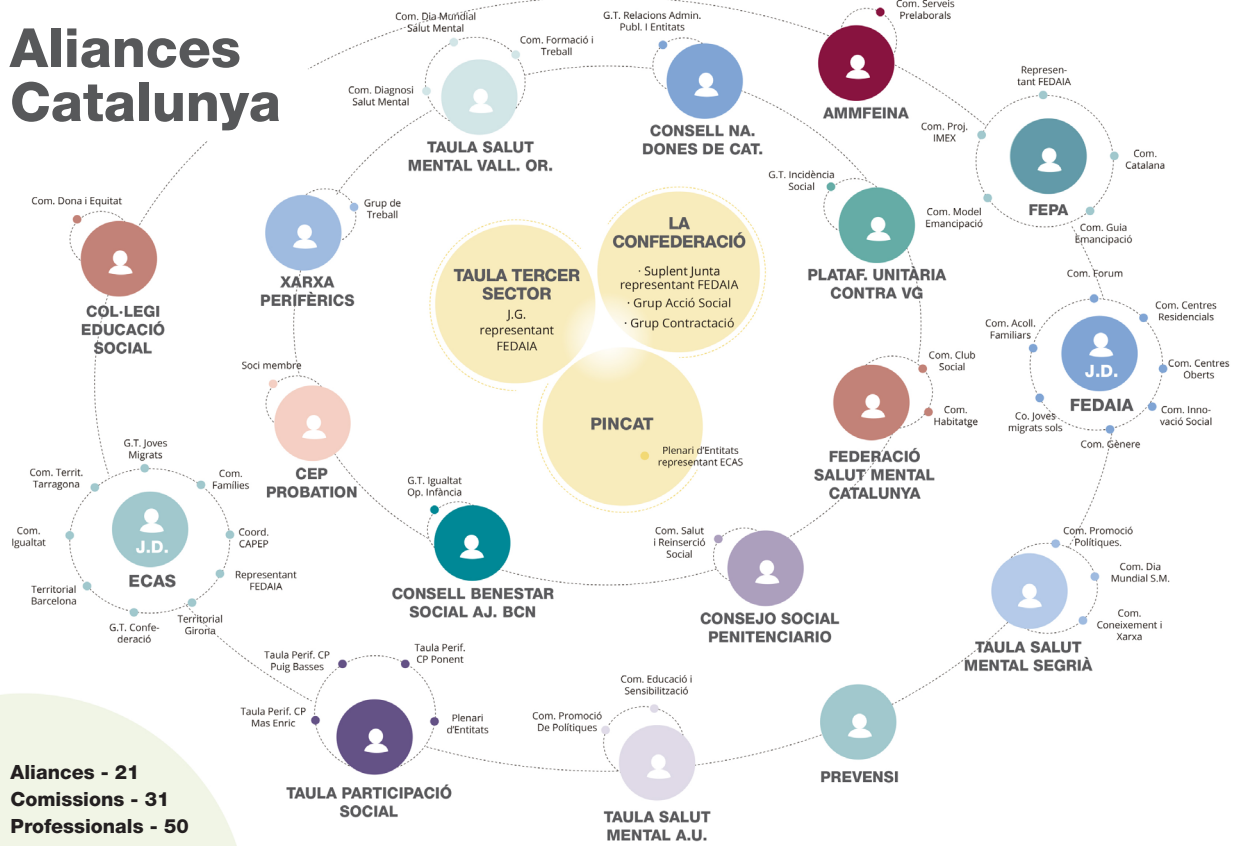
Aliances Catalunya

Com. Dia Mundial Salut Mental
Com. Formació i Treball
Com. Diagnosi Salut Mental
TAULA SALUT MENTAL VALL. OR.

G.T. Relacions Admin. Publ. I Entitats
CONSELL NA. DONES DE CAT.

Com. Serveis Prelaborals
AMMFEINA

Represen-tant FEDAIA
Com. Proj. IMEX
Com. Catalana
FEPA
Com. Guia Emancipació

G.T. Incidència Social
Com. Model Emancipació
PLATAF. UNITÀRIA CONTRA VG

Com. Dona i Equitat
COL·LEGI EDUCACIÓ SOCIAL

Grup de Treball
XARXA PERIFÈRICS

TAULA TERCER SECTOR
J.G. representant FEDAIA

LA CONFEDERACIÓ
· Suplent Junta representant FEDAIA
· Grup Acció Social
· Grup Contractació

PINCAT
Plenari d'Entitats representant ECAS

Com. Forum
Com. Centres Residencials
Com. Acoll. Familiars
Com. Centres Oberts
J.D.
FEDAIA
Co. Joves migrats sols
Com. Inno-vació Social
Com. Gènere

Soci membre
CEP PROBATION

Com. Club Social
Com. Habitatge
FEDERACIÓ SALUT MENTAL CATALUNYA

G.T. Joves Migrats
Com. Territ. Tarragona
Com. Families
Com. Igualtat
Coord. CAPEP
J.D.
ECAS
Representant FEDAIA
Territorial Barcelona
G.T. Confe-deració
Territorial Girona

G.T. Igualtat Op. Infància
CONSELL BENESTAR SOCIAL AJ. BCN

Com. Salut i Reinserció Social
CONSEJO SOCIAL PENITENCIARIO

Com. Promoció Polítiques.
Com. Dia Mundial S.M.
Com. Coneixement i Xarxa
TAULA SALUT MENTAL SEGRIÀ

Taula Perif. CP Puig Basses
Taula Perif. CP Ponent
Taula Perif. CP Mas Enric
Plenari d'Entitats
TAULA PARTICIPACIÓ SOCIAL

Com. Educació i Sensibilització
Com. Promoció De Polítiques
TAULA SALUT MENTAL A.U.

PREVENSI

Aliances - 21
Comissions - 31
Professionals - 50